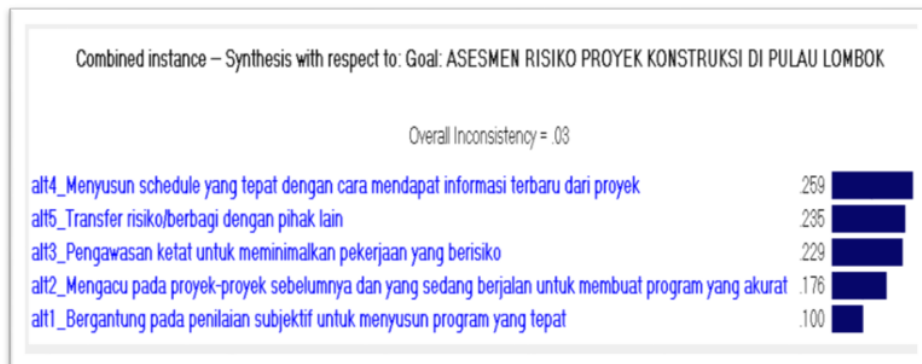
Combined instance – Synthesis with respect to: Goal: ASESMEN RISIKO PROYEK KONSTRUKSI DI PULAU LOMBOK

Overall Inconsistency = .03

| | |
|---|---|
| alt4_Menyusun schedule yang tepat dengan cara mendapat informasi terbaru dari proyek | .259 |
| alt5_Transfer risiko/berbagi dengan pihak lain | .235 |
| alt3_Pengawasan ketat untuk meminimalkan pekerjaan yang berisiko | .229 |
| alt2_Mengacu pada proyek-proyek sebelumnya dan yang sedang berjalan untuk membuat program yang akurat | .176 |
| alt1_Bergantung pada penilaian subjektif untuk menyusun program yang tepat | .100 |